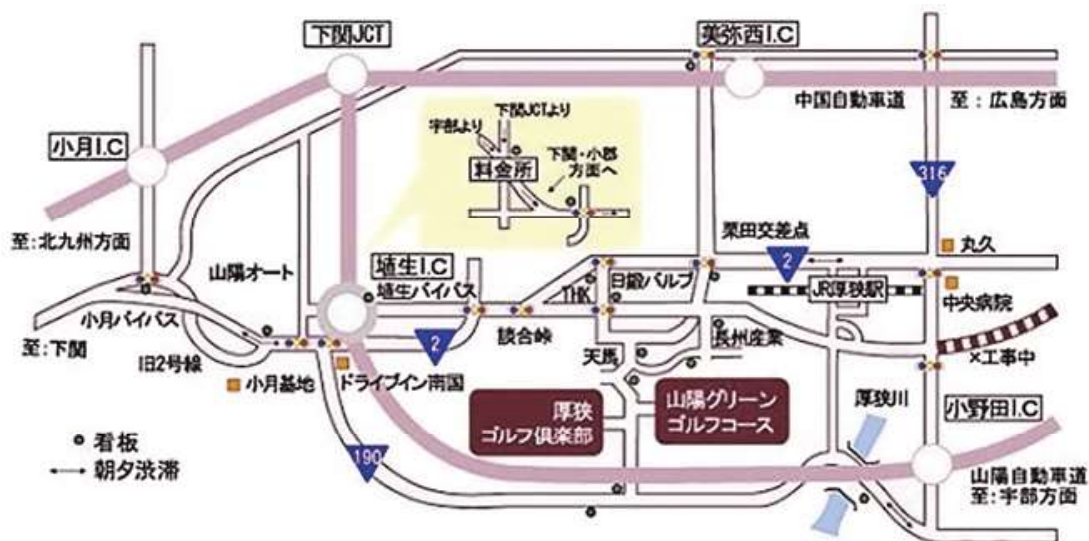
下関JCT

美祢西I.C

中国自動車道

至：広島方面

小月I.C

下関JCTより

宇部より

下関・小郡方面へ

料金所

316

至：北九州方面

埴生I.C

栗田交差点

丸久

山陽オート

埴生バイパス

日鍛バルブ

2

JR厚狭駅

THK

中央病院

小月バイパス

2

談合峠

長州産業

至：下関

旧2号線

天馬

×工事中

小月基地

ドライブイン南国

山陽グリーンゴルフコース

厚狭川

厚狭ゴルフ倶楽部

小野田I.C

看板

朝夕渋滞

190

山陽自動車道
至：宇部方面